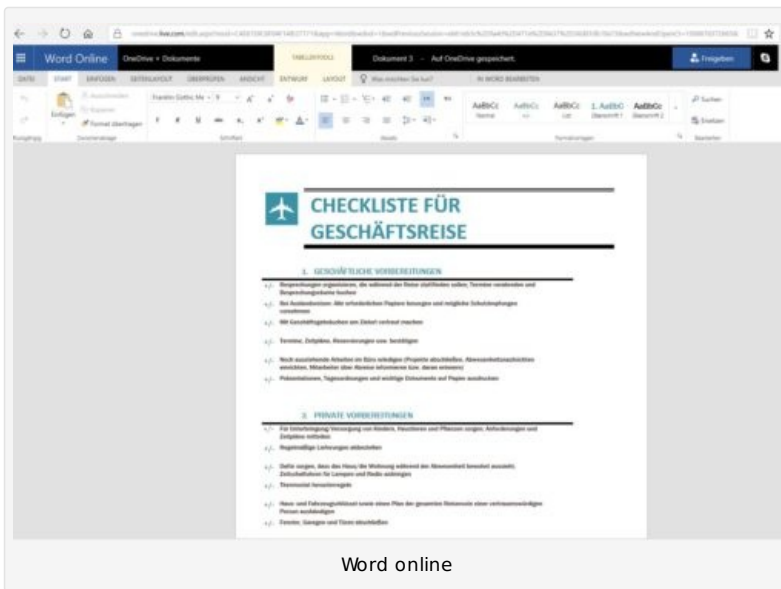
Word Online OneDrive » Dokumente TABELLENTOOLS Dokument 3 - Auf OneDrive gespeichert. Freigeben

DATEI START EINFÜGEN SEITENLAYOUT ÜBERPRÜFEN ANSICHT ENTWURF LAYOUT Was möchten Sie tun? IN WORD BEARBEITEN

Einfügen Format übertragen Franklin Gothic Me 9 AaBbCc Normal AaBbCc AaBbCc Liste 1. AaBbC Überschrift 1 AaBbCc Überschrift 2 Suchen Ersetzen

Zwischenablage Schriftart Absatz Formatvorlagen Bearbeiten

CHECKLISTE FÜR GESCHÄFTSREISE

1. GESCHÄFTLICHE VORBEREITUNGEN

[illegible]

2. PRIVATE VORBEREITUNGEN

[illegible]

Word online